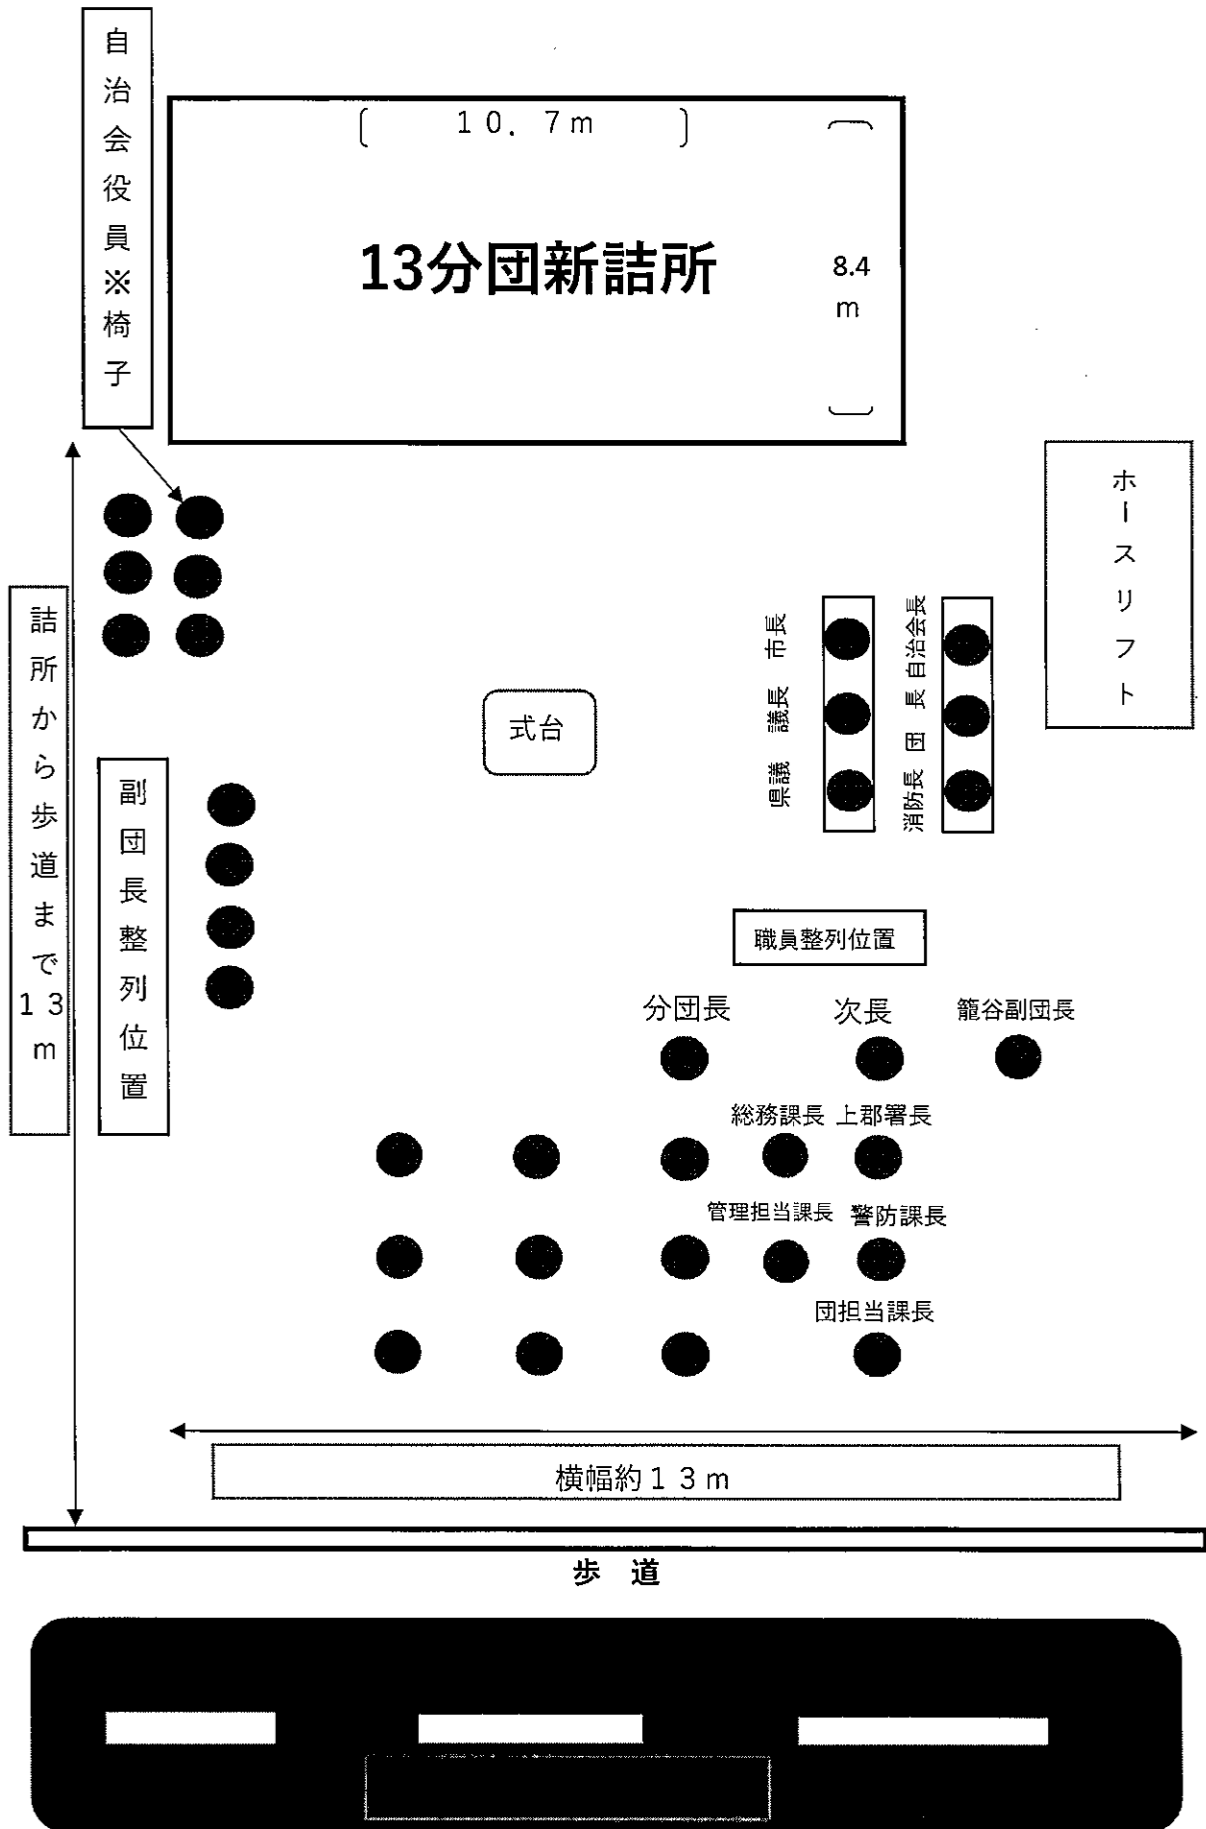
自治会役員※椅子

10．7m

13分団新詰所

8.4 m

ホースリフト

詰所から歩道まで13m

副団長整列位置

式台

市長

議長

県議

自治会長

団長

消防長

職員整列位置

分団長

次長

篭谷副団長

総務課長

上郡署長

管理担当課長

警防課長

団担当課長

横幅約13m

歩道